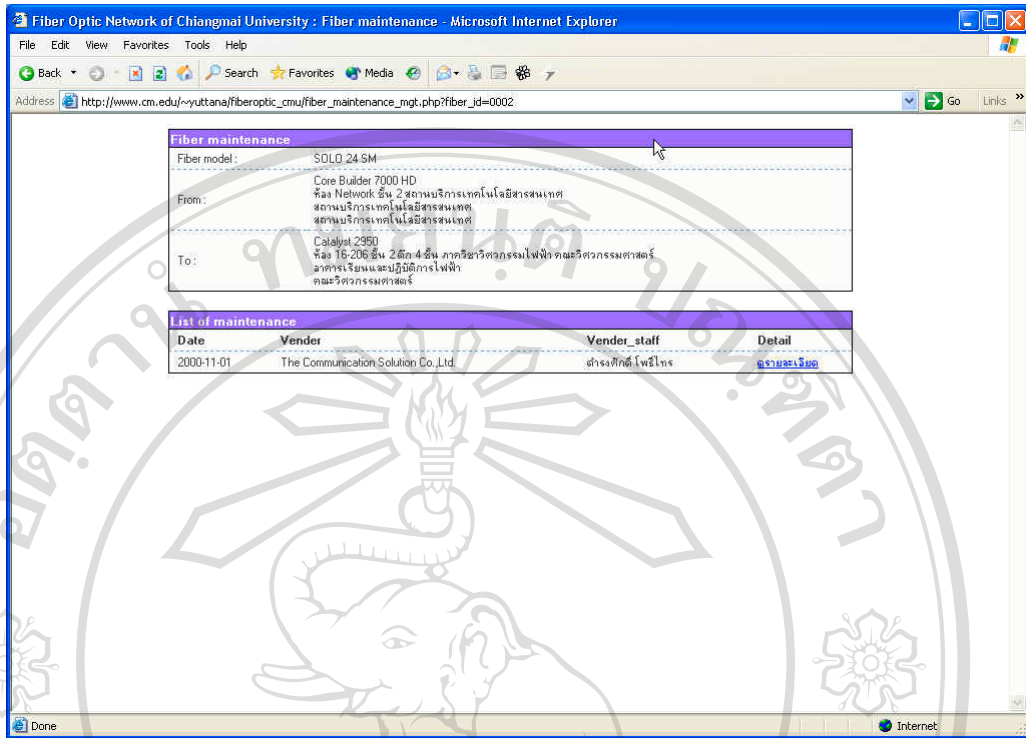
Fiber Optic Network of Chiangmai University : Fiber maintenance - Microsoft Internet Explorer

File Edit View Favorites Tools Help

Back Search Favorites Media

Address http://www.cm.edu/~yuttana/fiberoptic_cmu/fiber_maintenance_mgt.php?fiber_id=0002 Go Links

Fiber maintenance

| | |
|---|---|
| Fiber model : | SOLO 24 SM |
| From : | Core Builder 7000 HD<br>ห้อง Network ชั้น 2 สถานบริการเทคโนโลยีสารสนเทศ<br>สถานบริการเทคโนโลยีสารสนเทศ<br>สถานบริการเทคโนโลยีสารสนเทศ |
| To : | Catalyst 2950<br>ห้อง 16-206 ชั้น 2 ตึก 4 ชั้น ภาควิชาวิศวกรรมไฟฟ้า คณะวิศวกรรมศาสตร์<br>อาคารเรียนและปฏิบัติการไฟฟ้า<br>คณะวิศวกรรมศาสตร์ |

List of maintenance

| Date | Vender | Vender_staff | Detail |
|---|---|---|---|
| 2000-11-01 | The Communication Solution Co.,Ltd. | ดำรงศักดิ์ โพธิ์ไทร | ดูรายละเอียด |

Done Internet